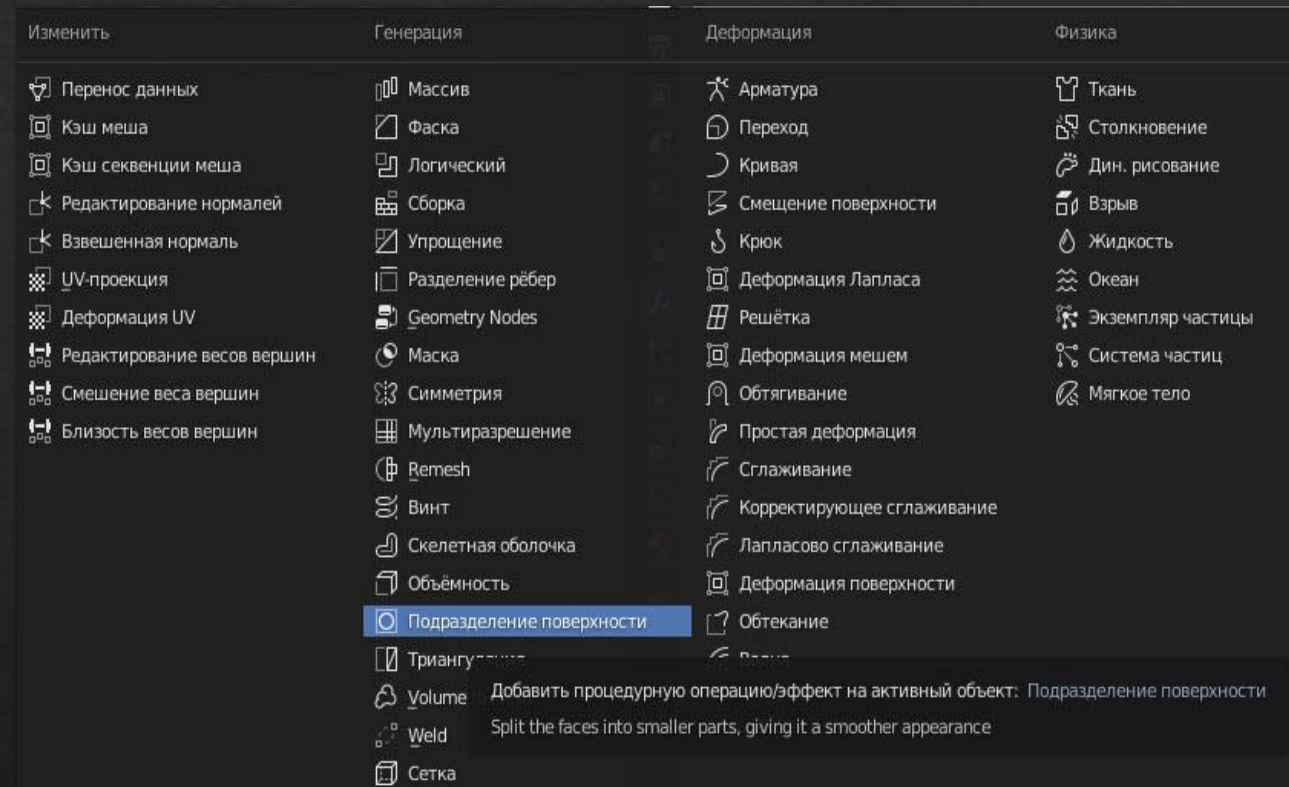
Изменить

Перенос данных
Кэш меша
Кэш секвенции меша
Редактирование нормалей
Взвешенная нормаль
UV-проекция
Деформация UV
Редактирование весов вершин
Смешение веса вершин
Близость весов вершин

Генерация

Массив
Фаска
Логический
Сборка
Упрощение
Разделение рёбер
Geometry Nodes
Маска
Симметрия
Мультиразрешение
Remesh
Винт
Скелетная оболочка
Объёмность
Подразделение поверхности
Триангу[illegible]
Volume
Weld
Сетка

Деформация

Арматура
Переход
Кривая
Смещение поверхности
Крюк
Деформация Лапласа
Решётка
Деформация мешем
Обтягивание
Простая деформация
Сглаживание
Корректирующее сглаживание
Лапласово сглаживание
Деформация поверхности
Обтекание
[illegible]

Физика

Ткань
Столкновение
Дин. рисование
Взрыв
Жидкость
Океан
Экземпляр частицы
Система частиц
Мягкое тело

Добавить процедурную операцию/эффект на активный объект: Подразделение поверхности
Split the faces into smaller parts, giving it a smoother appearance